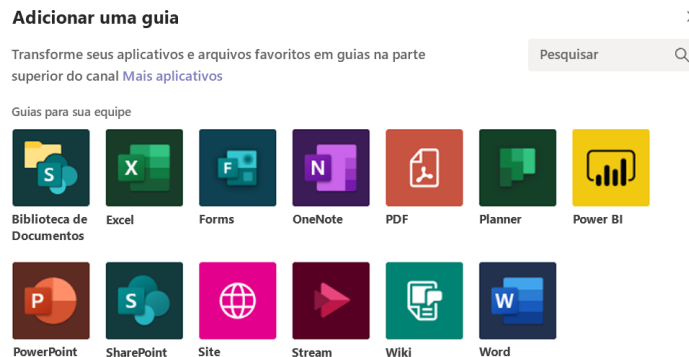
Adicionar uma guia

Transforme seus aplicativos e arquivos favoritos em guias na parte superior do canal Mais aplicativos

Pesquisar

Guias para sua equipe

Biblioteca de Documentos

Excel

Forms

OneNote

PDF

Planner

Power BI

PowerPoint

SharePoint

Site

Stream

Wiki

Word